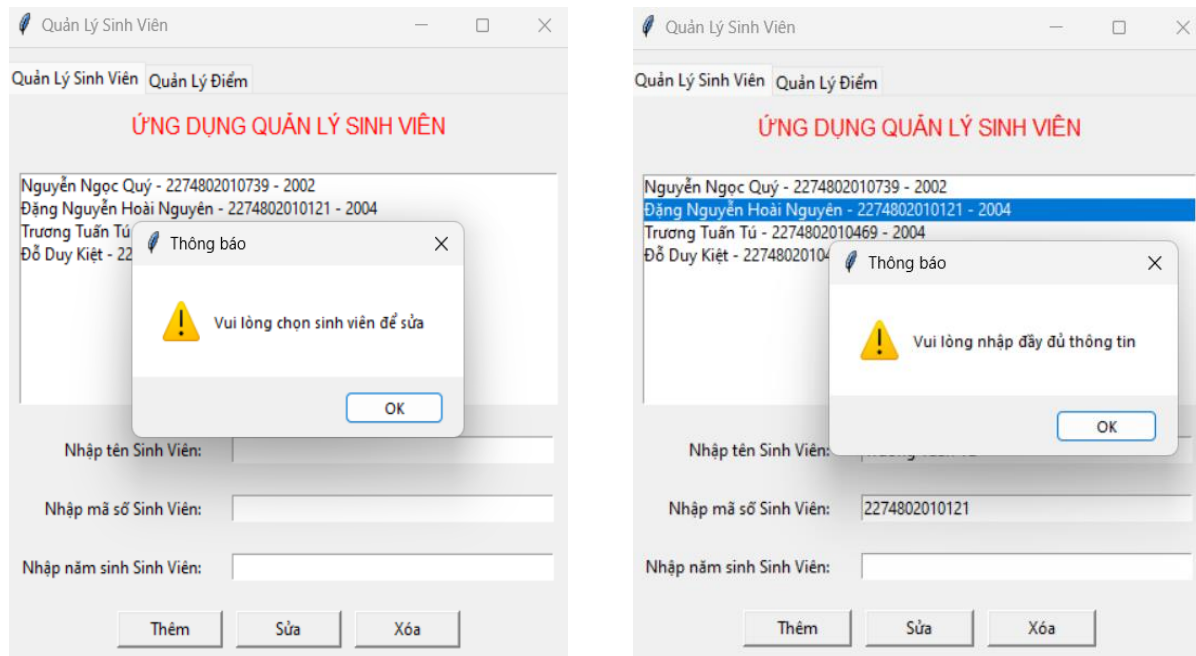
Quản Lý Sinh Viên

Quản Lý Sinh Viên | Quản Lý Điểm

ỨNG DỤNG QUẢN LÝ SINH VIÊN

Nguyễn Ngọc Quý - 2274802010739 - 2002
Đặng Nguyễn Hoài Nguyên - 2274802010121 - 2004
Trương Tuấn Tú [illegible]
Đỗ Duy Kiệt - 22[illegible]

Thông báo

Vui lòng chọn sinh viên để sửa

OK

Nhập tên Sinh Viên:

Nhập mã số Sinh Viên:

Nhập năm sinh Sinh Viên:

Thêm | Sửa | Xóa

Quản Lý Sinh Viên

Quản Lý Sinh Viên | Quản Lý Điểm

ỨNG DỤNG QUẢN LÝ SINH VIÊN

Nguyễn Ngọc Quý - 2274802010739 - 2002
Đặng Nguyễn Hoài Nguyên - 2274802010121 - 2004
Trương Tuấn Tú - 2274802010469 - 2004
Đỗ Duy Kiệt - 22748020104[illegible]

Thông báo

Vui lòng nhập đầy đủ thông tin

OK

Nhập tên Sinh Viên: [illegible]

Nhập mã số Sinh Viên: 2274802010121

Nhập năm sinh Sinh Viên:

Thêm | Sửa | Xóa